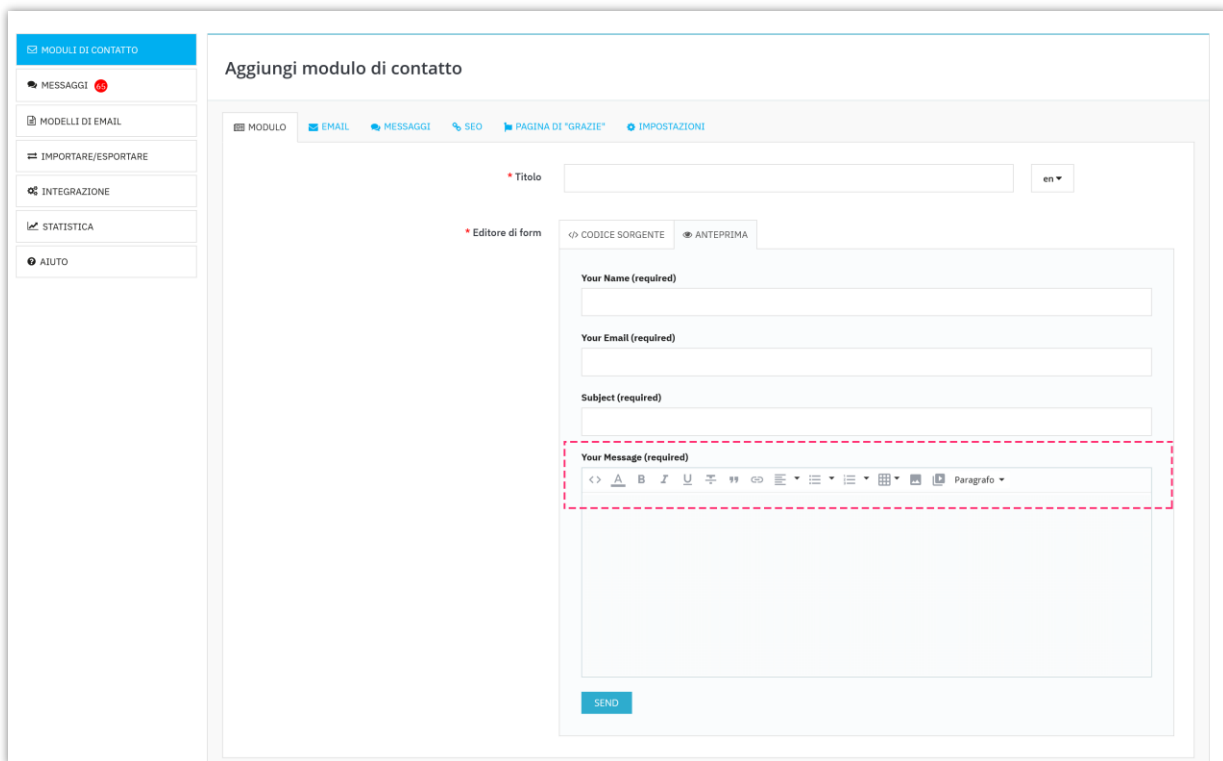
MODULI DI CONTATTO
MESSAGGI 65
MODELLI DI EMAIL
IMPORTARE/ESPORTARE
INTEGRAZIONE
STATISTICA
AIUTO

Aggiungi modulo di contatto

MODULO EMAIL MESSAGGI SEO PAGINA DI "GRAZIE" IMPOSTAZIONI

* Titolo
en

* Editore di form
CODICE SORGENTE ANTEPRIMA

Your Name (required)

Your Email (required)

Subject (required)

Your Message (required)

Paragrafo

SEND